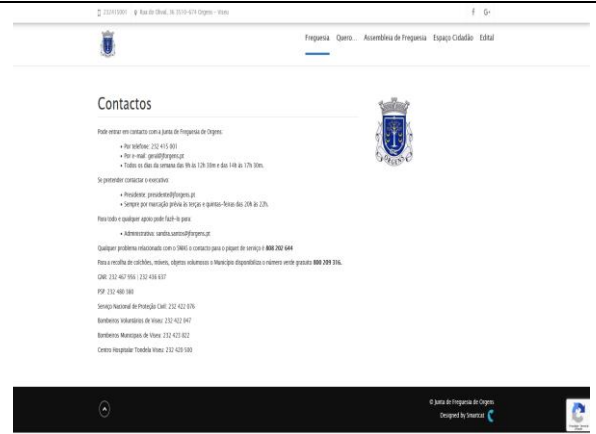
232415001 | Rua do Olival, 36 3510-674 Orgens - Viseu

f G+

Freguesia Quero... Assembleia de Freguesia Espaço Cidadão Edital

Contactos

Pode entrar em contacto com a Junta de Freguesia de Orgens:

• Por telefone: 232 415 001
• Por e-mail: geral@jforgens.pt
• Todos os dias da semana das 9h às 12h 30m e das 14h às 17h 30m.

Se pretender contactar o executivo:

• Presidente: presidente@jforgens.pt
• Sempre por marcação prévia às terças e quintas-feiras das 20h às 22h.

Para todo e qualquer apoio pode fazê-lo para:

• Administrativa: sandra.santos@jforgens.pt

Qualquer problema relacionado com o SMAS o contacto para o piquet de serviço é 808 202 644

Para a recolha de colchões, móveis, objetos volumosos o Município disponibiliza o número verde gratuito 800 209 316.

GNR: 232 467 956 | 232 436 637

PSP: 232 480 380

Serviço Nacional de Proteção Civil: 232 422 076

Bombeiros Voluntários de Viseu: 232 422 047

Bombeiros Municipais de Viseu: 232 423 822

Centro Hospitalar Tondela Viseu: 232 420 500

© Junta de Freguesia de Orgens
Designed by Smartcat